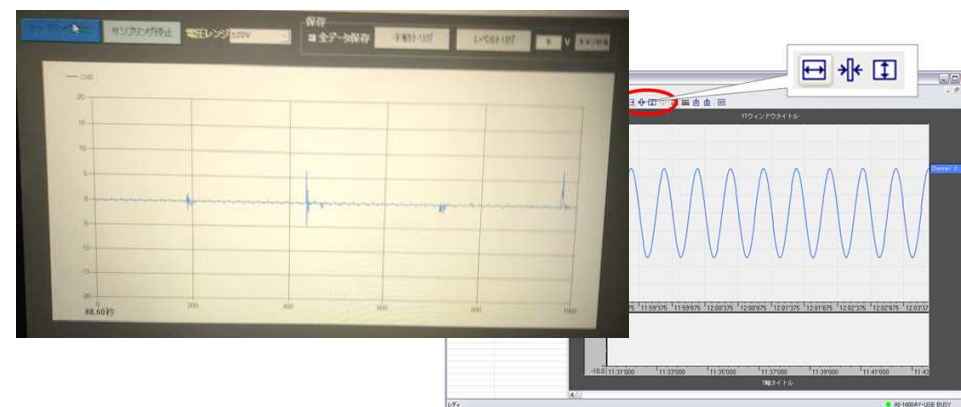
サンプリング開始 サンプリング停止 電圧レンジ ±20V
保存
全データ保存 手動トリガ レベルトリガ 5 V

CH0
20
15
10
5
0
-5
-10
-15
-20
88.50秒
200
400
600
800
1000

グラフウィンドウタイトル
Channel 1
11:59'375 11:59'875 12:00'375 12:00'875 12:01'375 12:01'875 12:02'375 12:02'875 12:03'37
-10.0 11:31'000 11:33'000 11:35'000 11:37'000 11:39'000 11:41'000 11:43
X軸タイトル
レディ
AI-1608AY-USB BUSY